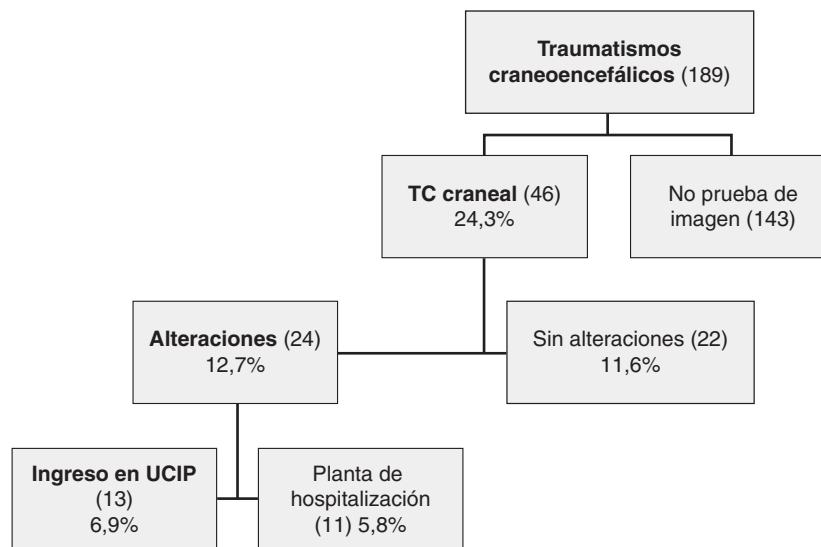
**Traumatismos craneoencefálicos** (189)

**TC craneal** (46)
24,3%

No prueba de imagen (143)

**Alteraciones** (24)
12,7%

Sin alteraciones (22)
11,6%

**Ingreso en UCIP** (13)
6,9%

Planta de hospitalización (11) 5,8%